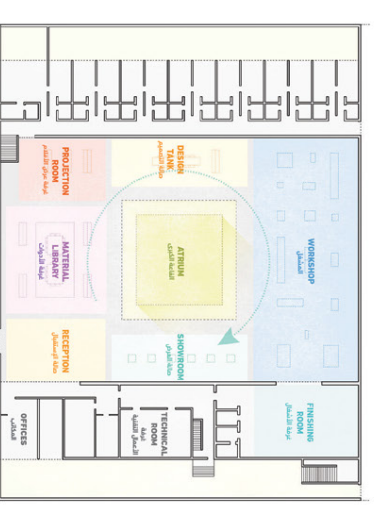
PROJECTION ROOM
غرفة العرض

DESIGN TANK
خزان التصميم

WORKSHOP
المشغل

MATERIAL LIBRARY
مكتبة المواد

ATRIUM
الساحة الداخلية

RECEPTION
الاستقبال

SHOWROOM
صالة العرض

FINISHING ROOM
غرفة التشطيب

OFFICES
المكاتب

TECHNICAL ROOM
الغرفة التقنية